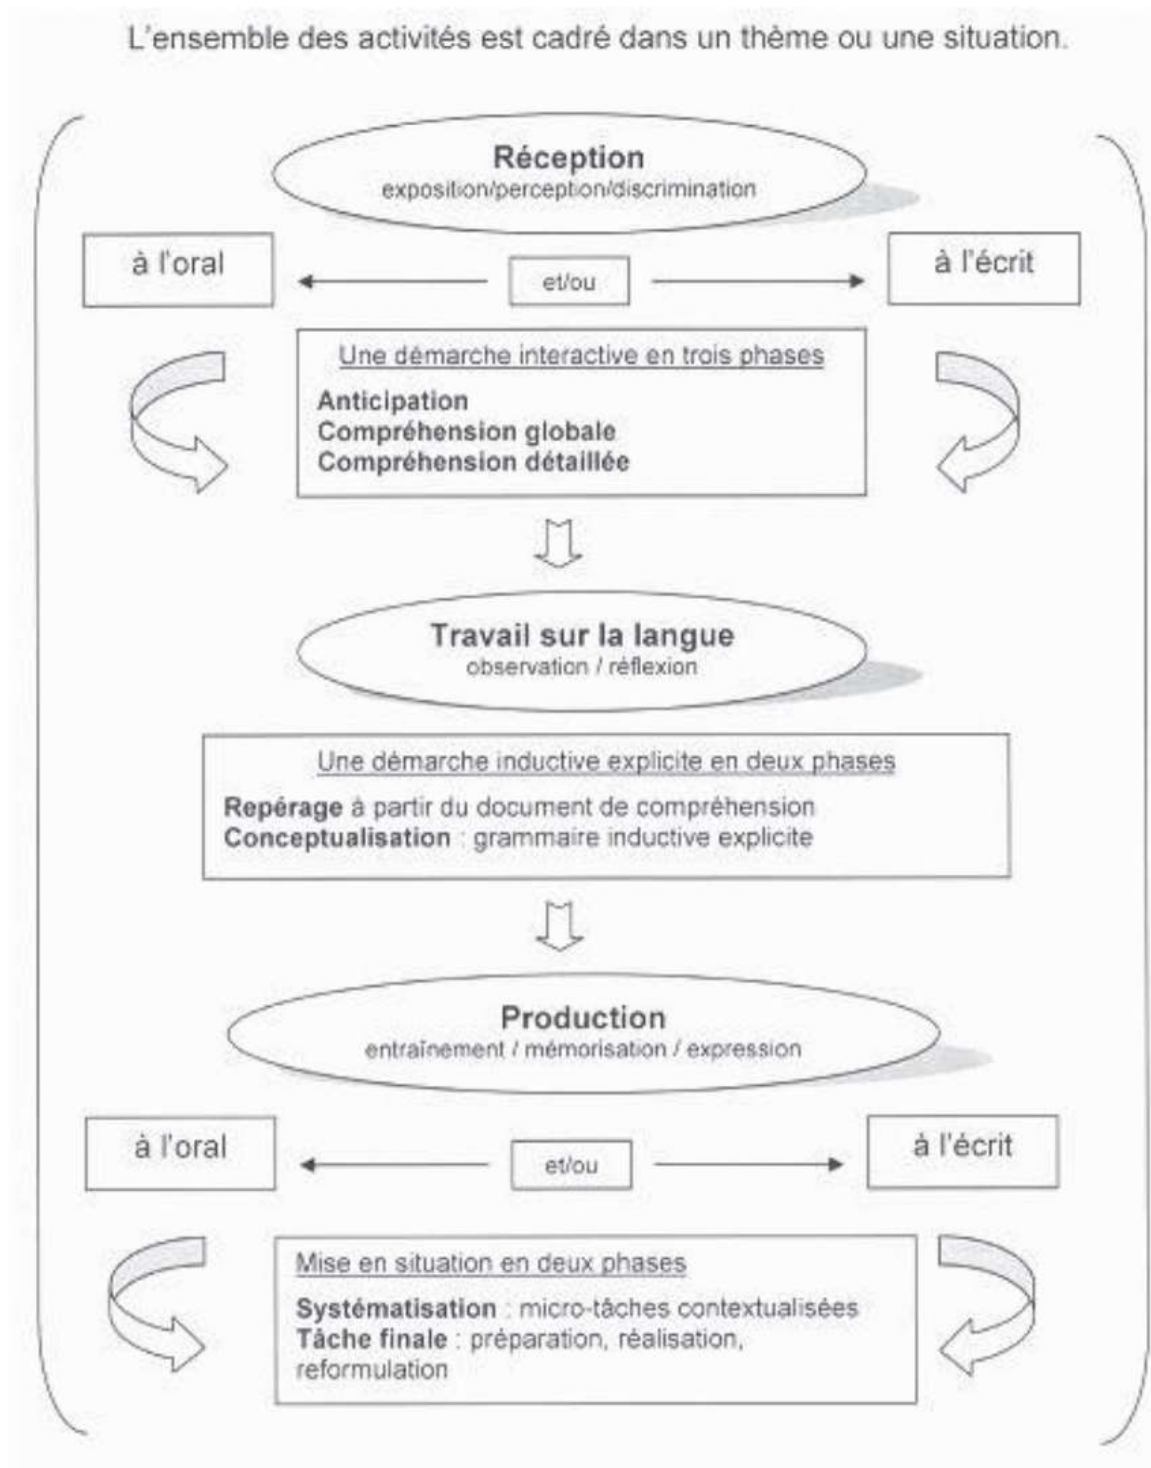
L'ensemble des activités est cadré dans un thème ou une situation.

**Réception**
exposition/perception/discrimination

à l'oral

et/ou

à l'écrit

Une démarche interactive en trois phases

**Anticipation**
**Compréhension globale**
**Compréhension détaillée**

**Travail sur la langue**
observation / réflexion

Une démarche inductive explicite en deux phases

**Repérage** à partir du document de compréhension
**Conceptualisation** : grammaire inductive explicite

**Production**
entraînement / mémorisation / expression

à l'oral

et/ou

à l'écrit

Mise en situation en deux phases

**Systématisation** : micro-tâches contextualisées
**Tâche finale** : préparation, réalisation, reformulation